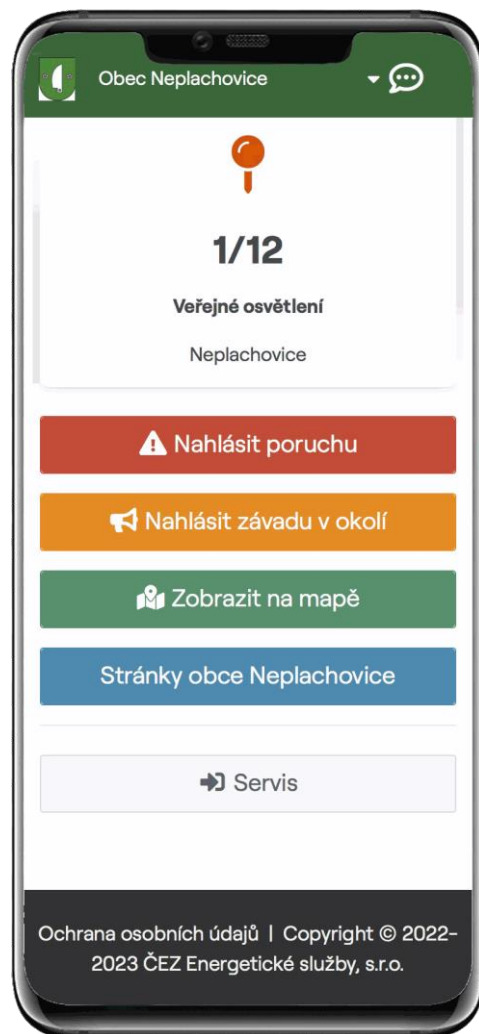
Obec Neplachovice

1/12

Veřejné osvětlení

Neplachovice

Nahlásit poruchu

Nahlásit závadu v okolí

Zobrazit na mapě

Stránky obce Neplachovice

Servis

Ochrana osobních údajů | Copyright © 2022-2023 ČEZ Energetické služby, s.r.o.